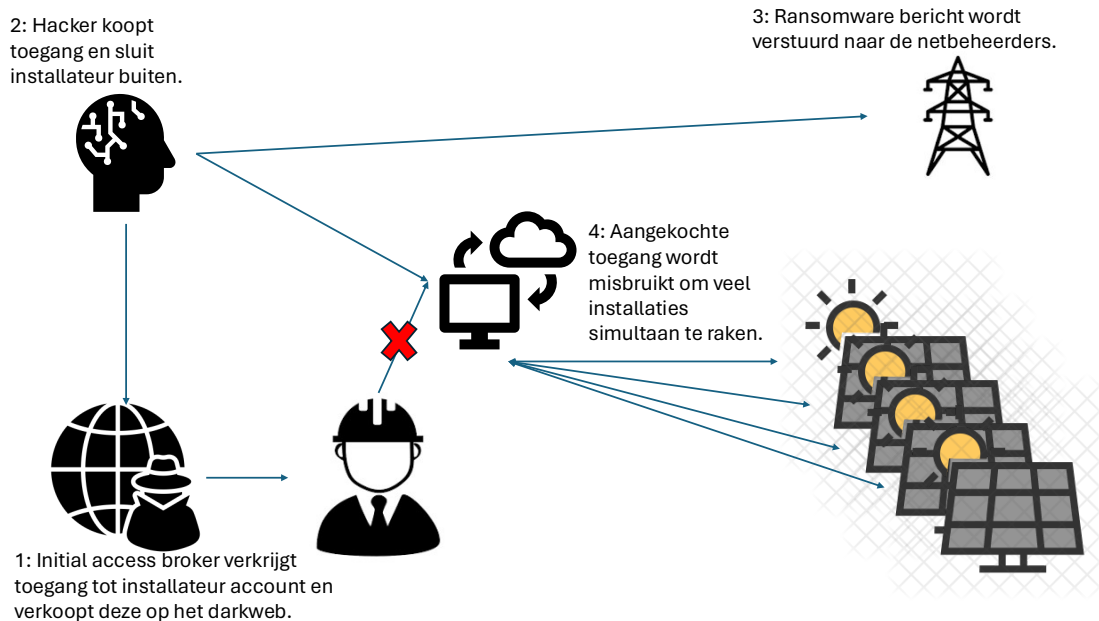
2: Hacker koopt toegang en sluit installateur buiten.

3: Ransomware bericht wordt verstuurd naar de netbeheerders.

4: Aangekochte toegang wordt misbruikt om veel installaties simultaan te raken.

1: Initial access broker verkrijgt toegang tot installateur account en verkoopt deze op het darkweb.